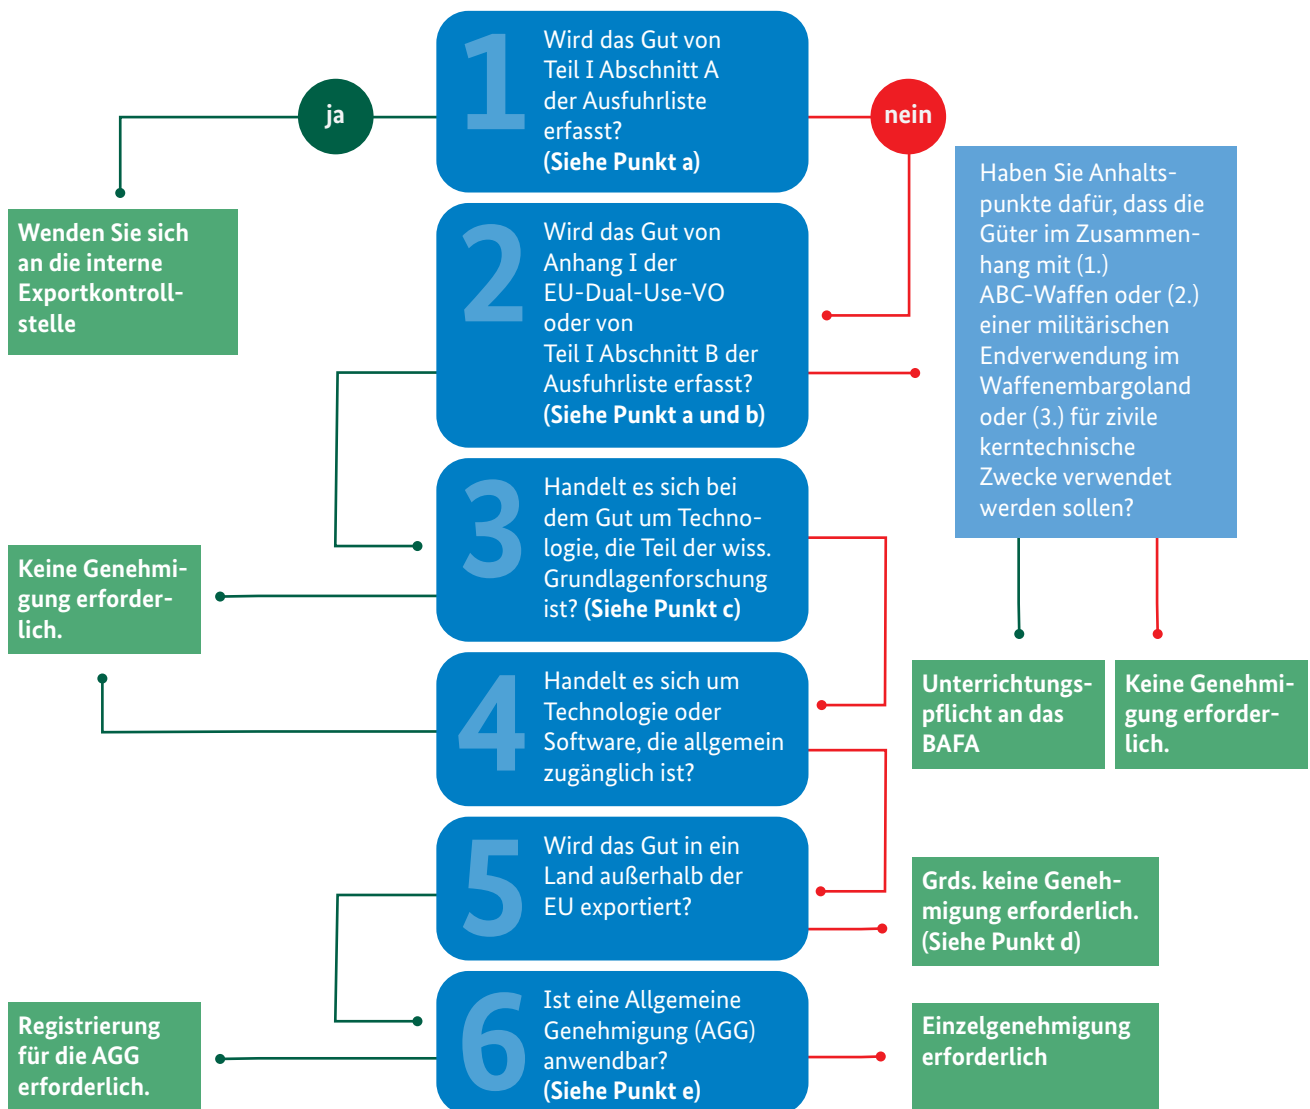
ja

1 Wird das Gut von Teil I Abschnitt A der Ausfuhrliste erfasst? **(Siehe Punkt a)**

nein

Wenden Sie sich an die interne Exportkontrollstelle

2 Wird das Gut von Anhang I der EU-Dual-Use-VO oder von Teil I Abschnitt B der Ausfuhrliste erfasst? **(Siehe Punkt a und b)**

Haben Sie Anhaltspunkte dafür, dass die Güter im Zusammenhang mit (1.) ABC-Waffen oder (2.) einer militärischen Endverwendung im Waffenembargoland oder (3.) für zivile kerntechnische Zwecke verwendet werden sollen?

3 Handelt es sich bei dem Gut um Technologie, die Teil der wiss. Grundlagenforschung ist? **(Siehe Punkt c)**

Keine Genehmigung erforderlich.

4 Handelt es sich um Technologie oder Software, die allgemein zugänglich ist?

Unterrichtungspflicht an das BAFA

Keine Genehmigung erforderlich.

5 Wird das Gut in ein Land außerhalb der EU exportiert?

Grds. keine Genehmigung erforderlich. (Siehe Punkt d)

Registrierung für die AGG erforderlich.

6 Ist eine Allgemeine Genehmigung (AGG) anwendbar? **(Siehe Punkt e)**

Einzelgenehmigung erforderlich